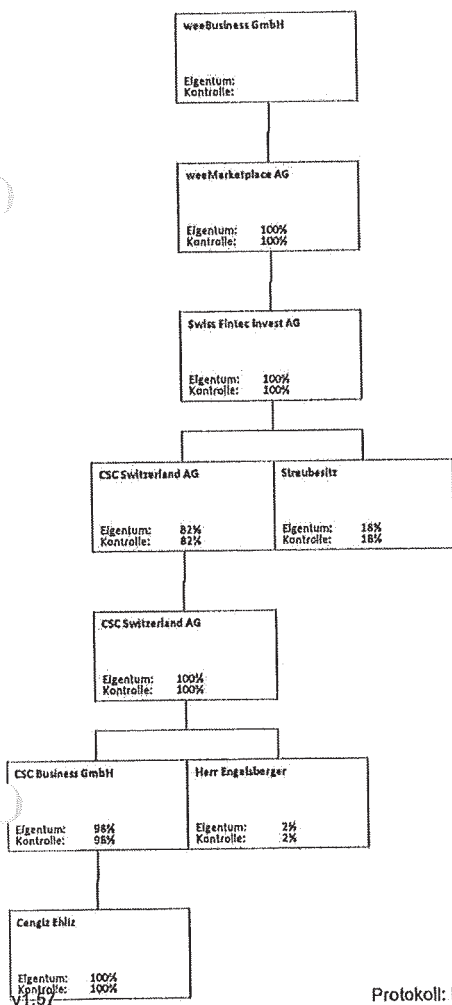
weeBusiness GmbH

Eigentum:
Kontrolle:

weeMarketplace AG

Eigentum: 100%
Kontrolle: 100%

Swiss Fintec Invest AG

Eigentum: 100%
Kontrolle: 100%

CSC Switzerland AG

Eigentum: 82%
Kontrolle: 82%

Streubesitz

Eigentum: 18%
Kontrolle: 18%

CSC Switzerland AG

Eigentum: 100%
Kontrolle: 100%

CSC Business GmbH

Eigentum: 98%
Kontrolle: 98%

Herr Engelsberger

Eigentum: 2%
Kontrolle: 2%

Cengiz Ehliz

Eigentum: 100%
Kontrolle: 100%

V1-57

Protokoll: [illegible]